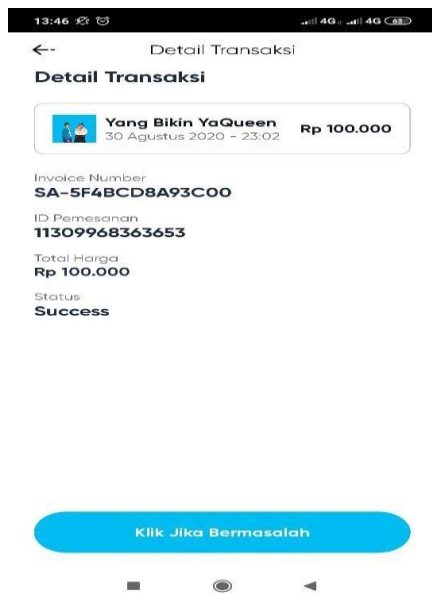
13:46 4G 4G 63

←

Detail Transaksi

Detail Transaksi

Yang Bikin YaQueen
30 Agustus 2020 - 23:02
Rp 100.000

Invoice Number
SA-5F4BCD8A93C00

ID Pemesanan
11309968363653

Total Harga
Rp 100.000

Status
Success

Klik Jika Bermasalah